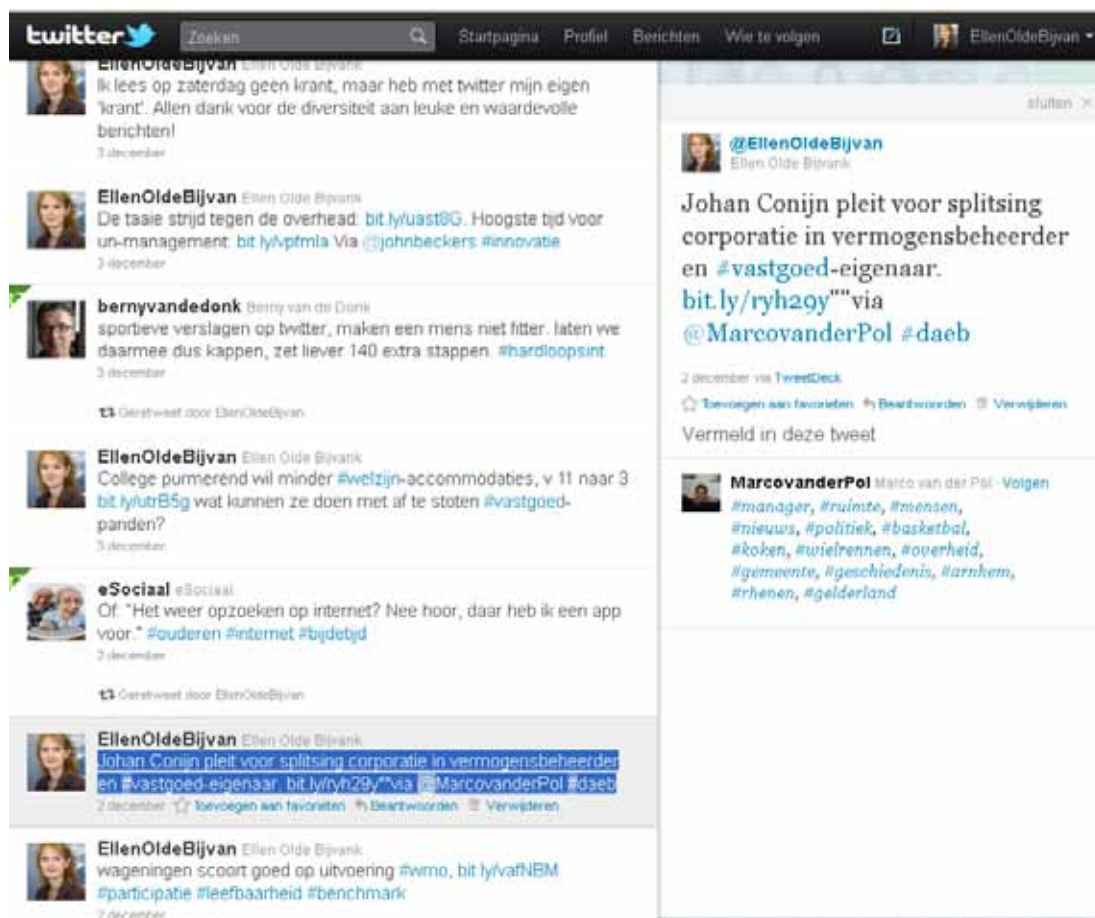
twitter Zoeken Startpagina Profiel Berichten Wie te volgen EllenOldeBijvan

EllenOldeBijvan Ellen Olde Bijvank
Ik lees op zaterdag geen krant, maar heb met twitter mijn eigen 'krant'. Allen dank voor de diversiteit aan leuke en waardevolle berichten!
3 december

EllenOldeBijvan Ellen Olde Bijvank
De taaie strijd tegen de overhead: bit.ly/uast8G. Hoogste tijd voor un-management: bit.ly/vpfmla Via @johnbeckers #innovatie
3 december

bernyvandedonk Berny van de Donk
sportieve verslagen op twitter, maken een mens niet fitter. laten we daarmee dus kappen, zet liever 140 extra stappen. #hardloopsint
3 december

Geretweet door EllenOldeBijvan

EllenOldeBijvan Ellen Olde Bijvank
College purmerend wil minder #welzijn-accommodaties, v 11 naar 3 bit.ly/utrB5g wat kunnen ze doen met af te stoten #vastgoed-panden?
3 december

eSociaal eSociaal
Of: "Het weer opzoeken op internet? Nee hoor, daar heb ik een app voor." #ouderen #internet #bijdetijd
2 december

Geretweet door EllenOldeBijvan

EllenOldeBijvan Ellen Olde Bijvank
Johan Conijn pleit voor splitsing corporatie in vermogensbeheerder en #vastgoed-eigenaar. bit.ly/ryh29y""via @MarcovanderPol #daeb
2 december Toevoegen aan favorieten Beantwoorden Verwijderen

EllenOldeBijvan Ellen Olde Bijvank
wageningen scoort goed op uitvoering #wmo, bit.ly/vafNBM #participatie #leefbaarheid #benchmark
2 december

sluiten ×

@EllenOldeBijvan
Ellen Olde Bijvank

Johan Conijn pleit voor splitsing corporatie in vermogensbeheerder en #vastgoed-eigenaar. bit.ly/ryh29y""via @MarcovanderPol #daeb

2 december via TweetDeck
Toevoegen aan favorieten Beantwoorden Verwijderen

Vermeld in deze tweet

MarcovanderPol Marco van der Pol · Volgen
#manager, #ruimte, #mensen, #nieuws, #politiek, #basketbal, #koken, #wielrennen, #overheid, #gemeente, #geschiedenis, #arnhem, #rhenen, #gelderland